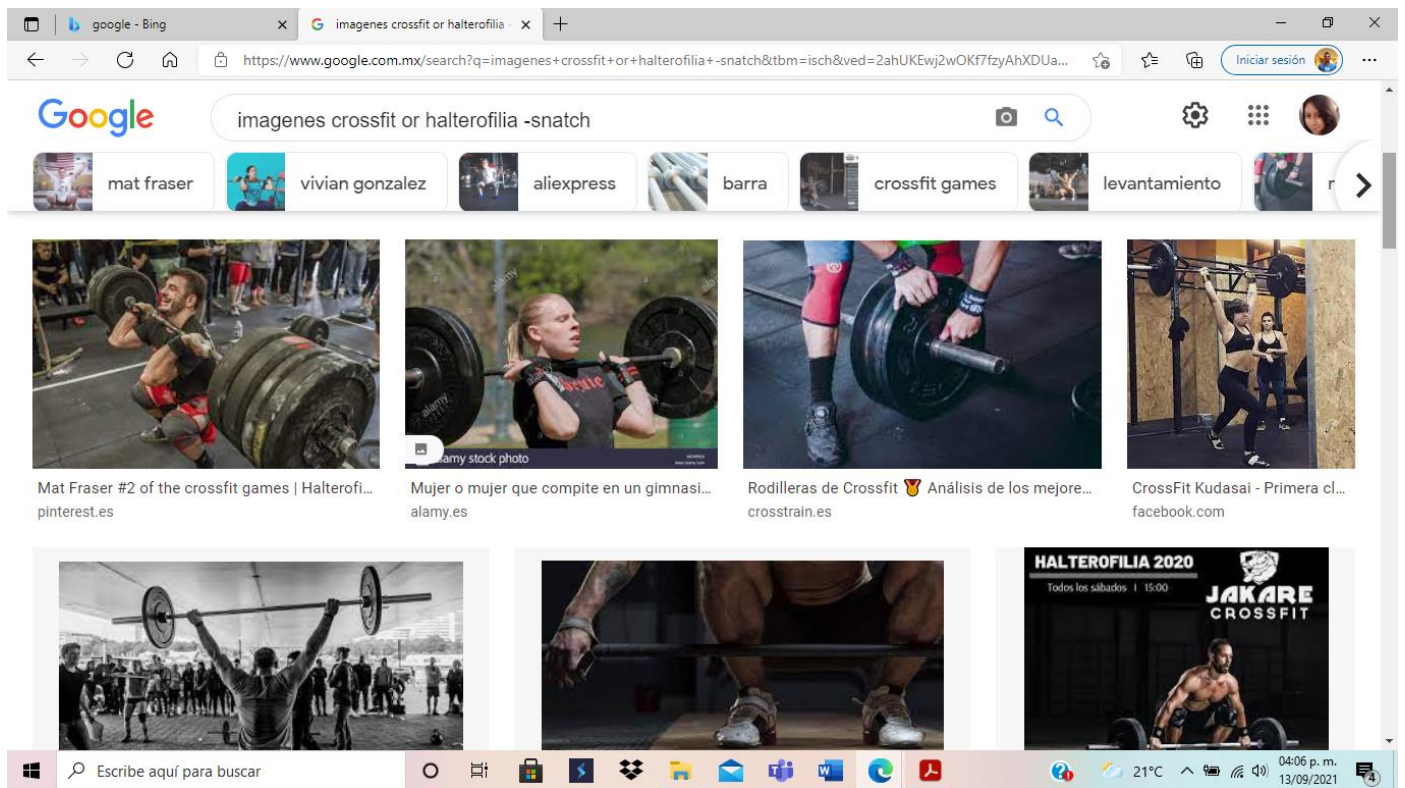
google - Bing
imagenes crossfit or halterofilia -
https://www.google.com.mx/search?q=imagenes+crossfit+or+halterofilia+-snatch&tbm=isch&ved=2ahUKEwj2wOKf7fzyAhXDUa...
Iniciar sesión
Google
imagenes crossfit or halterofilia -snatch
mat fraser
vivian gonzalez
aliexpress
barra
crossfit games
levantamiento
alamy
alamy stock photo
Mat Fraser #2 of the crossfit games | Halterofi...
pinterest.es
Mujer o mujer que compite en un gimnasi...
alamy.es
Rodilleras de Crossfit 🏅 Análisis de los mejore...
crosstrain.es
CrossFit Kudasai - Primera cl...
facebook.com
HALTEROFILIA 2020
Todos los sábados | 15:00
JAKARE
CROSSFIT
Escribe aquí para buscar
21°C
04:06 p. m.
13/09/2021
4